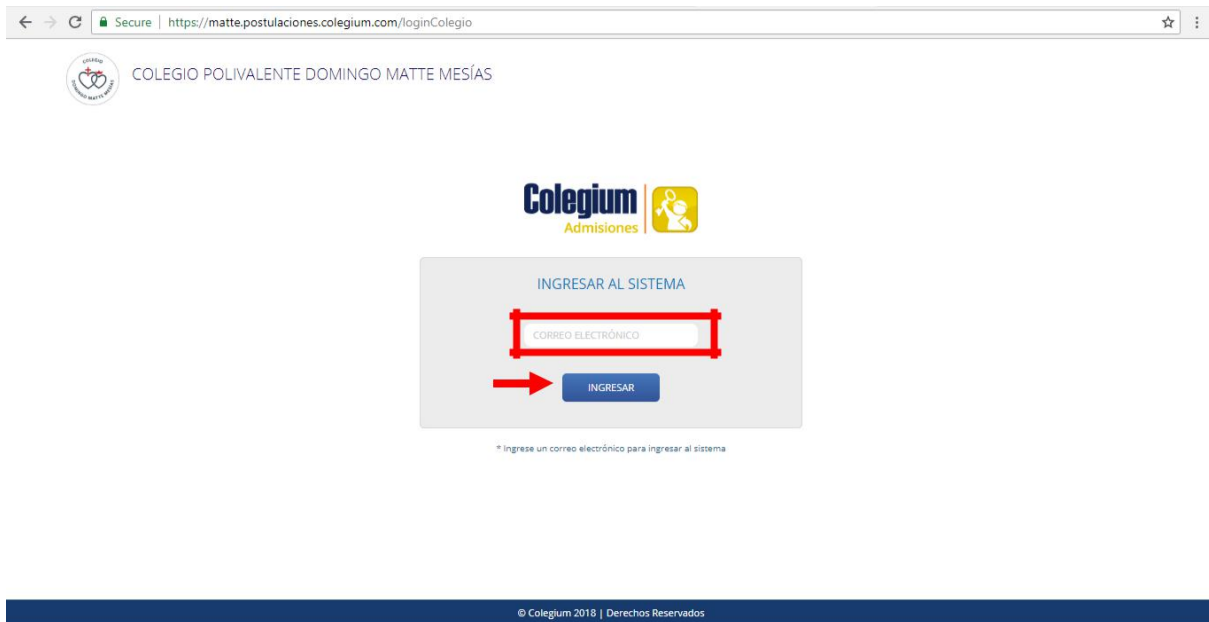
Secure | https://matte.postulaciones.colegium.com/loginColegio

COLEGIO DOMINGO MATTE MESÍAS

COLEGIO POLIVALENTE DOMINGO MATTE MESÍAS

Colegium
Admisiones

INGRESAR AL SISTEMA

CORREO ELECTRÓNICO

INGRESAR

* Ingrese un correo electrónico para ingresar al sistema

© Colegium 2018 | Derechos Reservados